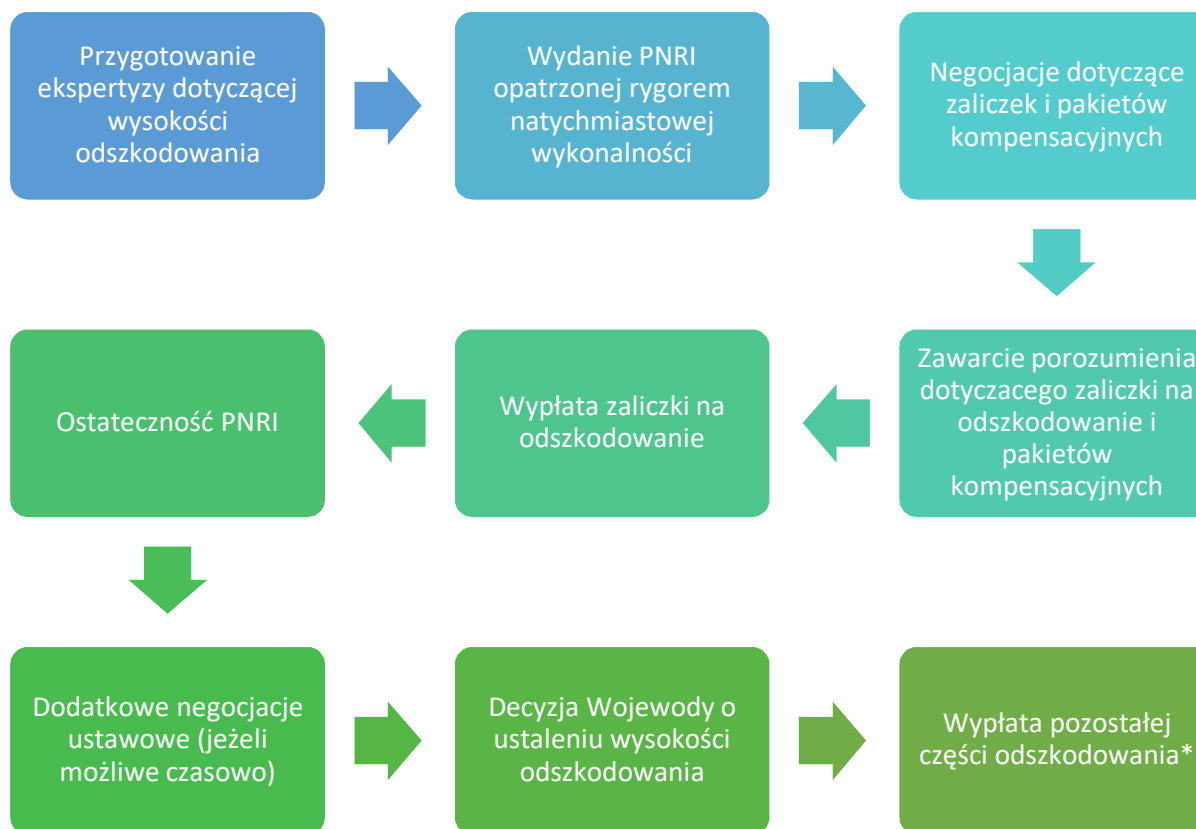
Przygotowanie ekspertyzy dotyczącej wysokości odszkodowania

Wydanie PNRI opatrzonej rygorem natychmiastowej wykonalności

Negocjacje dotyczące zaliczek i pakietów kompensacyjnych

Zawarcie porozumienia dotyczacego zaliczki na odszkodowanie i pakietów kompensacyjnych

Wypłata zaliczki na odszkodowanie

Ostateczność PNRI

Dodatkowe negocjacje ustawowe (jeżeli możliwe czasowo)

Decyzja Wojewody o ustaleniu wysokości odszkodowania

Wypłata pozostałej części odszkodowania*